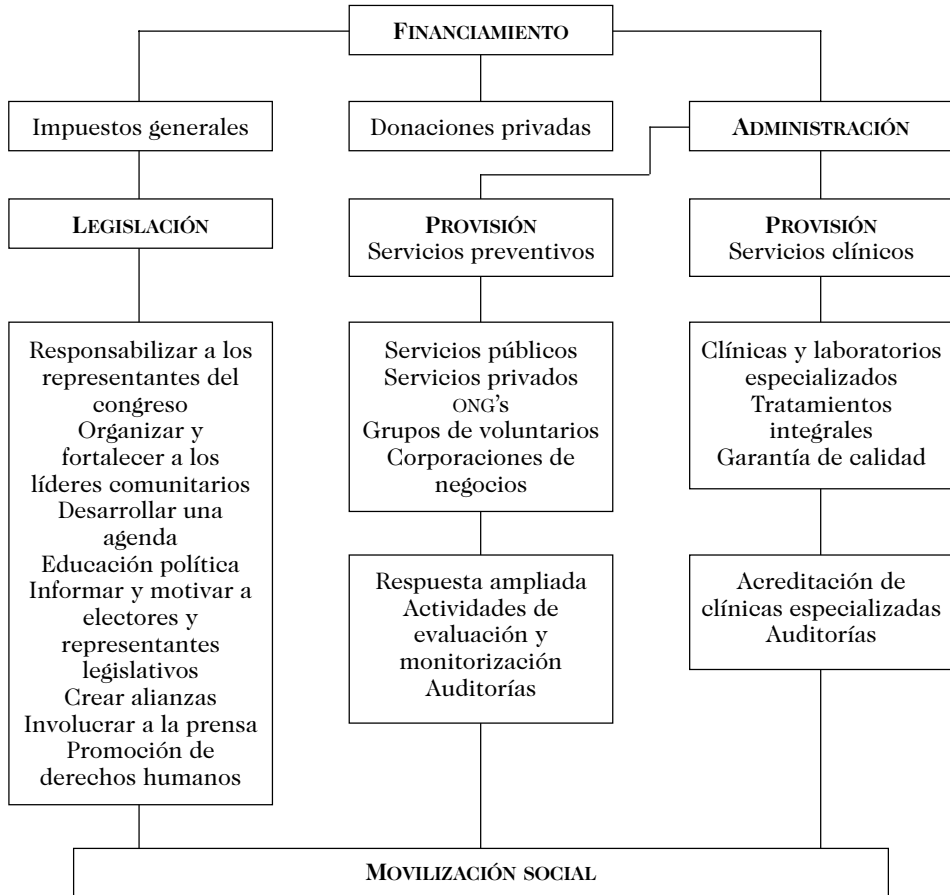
FINANCIAMIENTO

Impuestos generales

Donaciones privadas

ADMINISTRACIÓN

LEGISLACIÓN

PROVISIÓN
Servicios preventivos

PROVISIÓN
Servicios clínicos

Responsabilizar a los representantes del congreso
Organizar y fortalecer a los líderes comunitarios
Desarrollar una agenda
Educación política
Informar y motivar a electores y representantes legislativos
Crear alianzas
Involucrar a la prensa
Promoción de derechos humanos

Servicios públicos
Servicios privados
ONG's
Grupos de voluntarios
Corporaciones de negocios

Clínicas y laboratorios especializados
Tratamientos integrales
Garantía de calidad

Respuesta ampliada
Actividades de evaluación y monitorización
Auditorías

Acreditación de clínicas especializadas
Auditorías

MOVILIZACIÓN SOCIAL